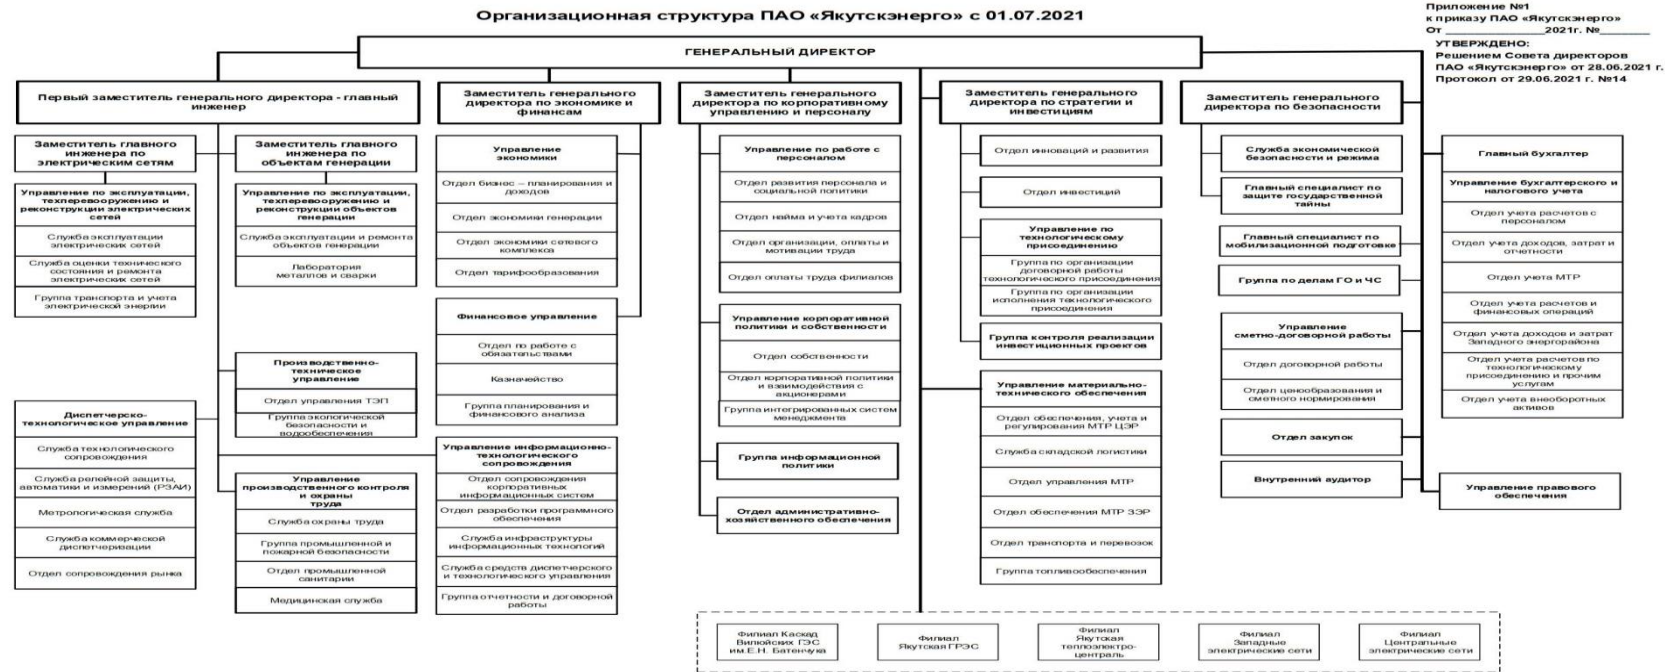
Организационная структура ПАО «Якутскэнерго» с 01.07.2021

Приложение №1
к приказу ПАО «Якутскэнерго»
От ________2021г. №________
УТВЕРЖДЕНО:
Решением Совета директоров
ПАО «Якутскэнерго» от 28.06.2021 г.
Протокол от 29.06.2021 г. №14

ГЕНЕРАЛЬНЫЙ ДИРЕКТОР

Первый заместитель генерального директора - главный инженер

Заместитель главного инженера по электрическим сетям

Управление по эксплуатации, техперевооружению и реконструкции электрических сетей

Служба эксплуатации электрических сетей

Служба оценки технического состояния и ремонта электрических сетей

Группа транспорта и учета электрической энергии

Диспетчерско-технологическое управление

Служба технологического сопровождения

Служба релейной защиты, автоматики и измерений (РЗАИ)

Метрологическая служба

Служба коммерческой диспетчеризации

Отдел сопровождения рынка

Заместитель главного инженера по объектам генерации

Управление по эксплуатации, техперевооружению и реконструкции объектов генерации

Служба эксплуатации и ремонта объектов генерации

Лаборатория металлов и сварки

Производственно-техническое управление

Отдел управления ТЭП

Группа экологической безопасности и водообеспечения

Управление производственного контроля и охраны труда

Служба охраны труда

Группа промышленной и пожарной безопасности

Отдел промышленной санитарии

Медицинская служба

Заместитель генерального директора по экономике и финансам

Управление экономики

Отдел бизнес – планирования и доходов

Отдел экономики генерации

Отдел экономики сетевого комплекса

Отдел тарифообразования

Финансовое управление

Отдел по работе с обязательствами

Казначейство

Группа планирования и финансового анализа

Управление информационно-технологического сопровождения

Отдел сопровождения корпоративных информационных систем

Отдел разработки программного обеспечения

Служба инфраструктуры информационных технологий

Служба средств диспетчерского и технологического управления

Группа отчетности и договорной работы

Заместитель генерального директора по корпоративному управлению и персоналу

Управление по работе с персоналом

Отдел развития персонала и социальной политики

Отдел найма и учета кадров

Отдел организации, оплаты и мотивации труда

Отдел оплаты труда филиалов

Управление корпоративной политики и собственности

Отдел собственности

Отдел корпоративной политики и взаимодействия с акционерами

Группа интегрированных систем менеджмента

Группа информационной политики

Отдел административно-хозяйственного обеспечения

Заместитель генерального директора по стратегии и инвестициям

Отдел инноваций и развития

Отдел инвестиций

Управление по технологическому присоединению

Группа по организации договорной работы технологического присоединения

Группа по организации исполнения технологического присоединения

Группа контроля реализации инвестиционных проектов

Управление материально-технического обеспечения

Отдел обеспечения, учета и регулирования МТР ЦЭР

Служба складской логистики

Отдел управления МТР

Отдел обеспечения МТР ЗЭР

Отдел транспорта и перевозок

Группа топливообеспечения

Заместитель генерального директора по безопасности

Служба экономической безопасности и режима

Главный специалист по защите государственной тайны

Главный специалист по мобилизационной подготовке

Группа по делам ГО и ЧС

Управление сметно-договорной работы

Отдел договорной работы

Отдел ценообразования и сметного нормирования

Отдел закупок

Внутренний аудитор

Главный бухгалтер

Управление бухгалтерского и налогового учета

Отдел учета расчетов с персоналом

Отдел учета доходов, затрат и отчетности

Отдел учета МТР

Отдел учета расчетов и финансовых операций

Отдел учета доходов и затрат Западного энергорайона

Отдел учета расчетов по технологическому присоединению и прочим услугам

Отдел учета внеоборотных активов

Управление правового обеспечения

Филиал Каскад Вилюйских ГЭС им.Е.Н. Батенчука

Филиал Якутская ГРЭС

Филиал Якутская теплоэлектроцентраль

Филиал Западные электрические сети

Филиал Центральные электрические сети